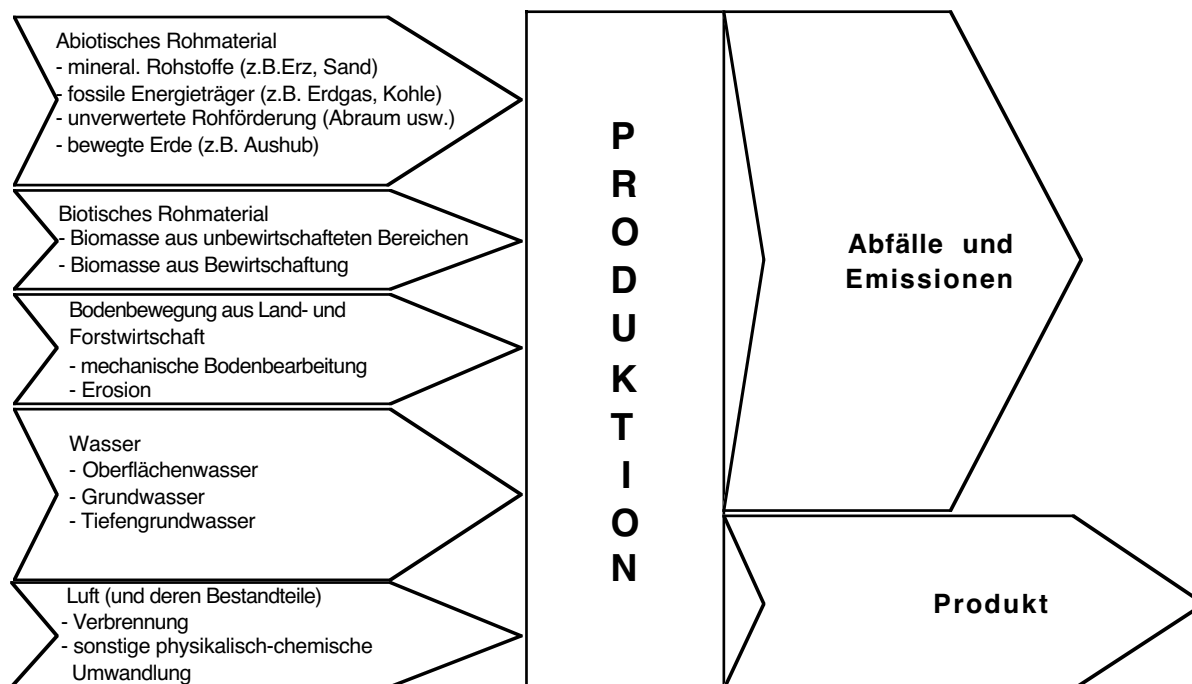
Abiotisches Rohmaterial
- mineral. Rohstoffe (z.B.Erz, Sand)
- fossile Energieträger (z.B. Erdgas, Kohle)
- unverwertete Rohförderung (Abraum usw.)
- bewegte Erde (z.B. Aushub)

Biotisches Rohmaterial
- Biomasse aus unbewirtschafteten Bereichen
- Biomasse aus Bewirtschaftung

Bodenbewegung aus Land- und Forstwirtschaft
- mechanische Bodenbearbeitung
- Erosion

Wasser
- Oberflächenwasser
- Grundwasser
- Tiefengrundwasser

Luft (und deren Bestandteile)
- Verbrennung
- sonstige physikalisch-chemische Umwandlung

P R O D U K T I O N

Abfälle und Emissionen

Produkt